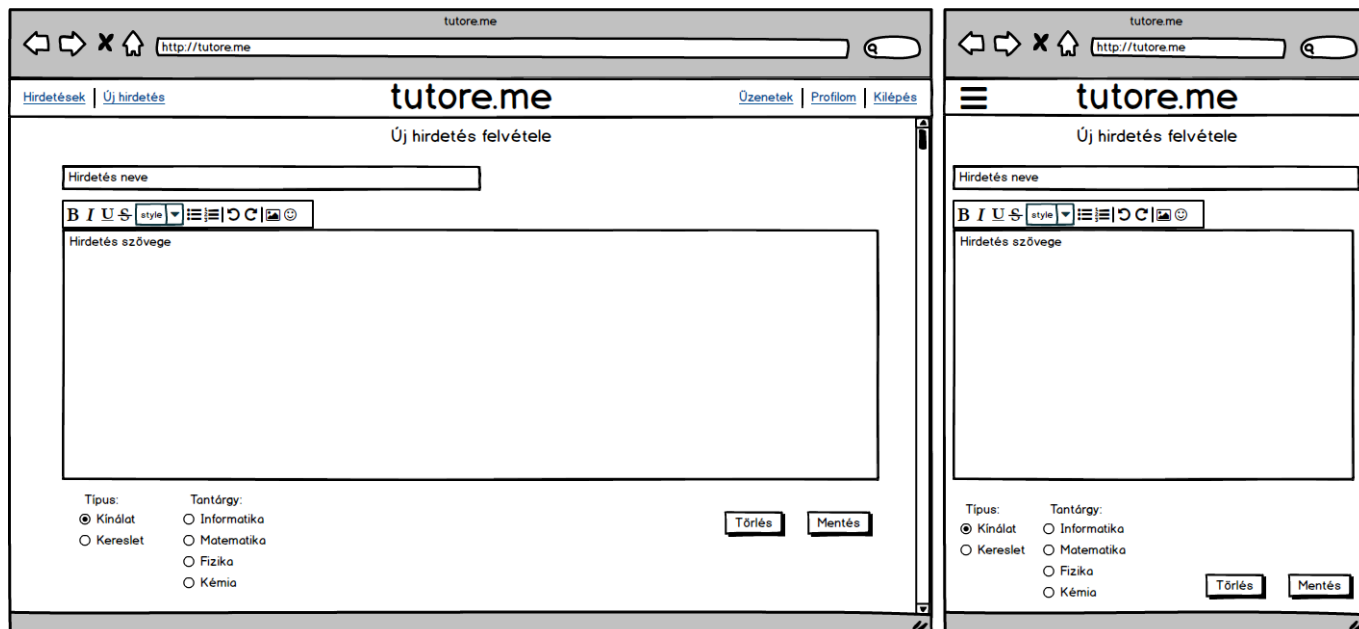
tutore.me

http://tutore.me

Hirdetések | Új hirdetés

tutore.me

Üzenetek | Profilom | Kilépés

Új hirdetés felvétele

Hirdetés neve

B I U S style

Hirdetés szövege

Típus:
Kínálat
Kereslet

Tantárgy:
Informatika
Matematika
Fizika
Kémia

Törlés
Mentés

tutore.me

http://tutore.me

tutore.me

Új hirdetés felvétele

Hirdetés neve

B I U S style

Hirdetés szövege

Típus:
Kínálat
Kereslet

Tantárgy:
Informatika
Matematika
Fizika
Kémia

Törlés
Mentés